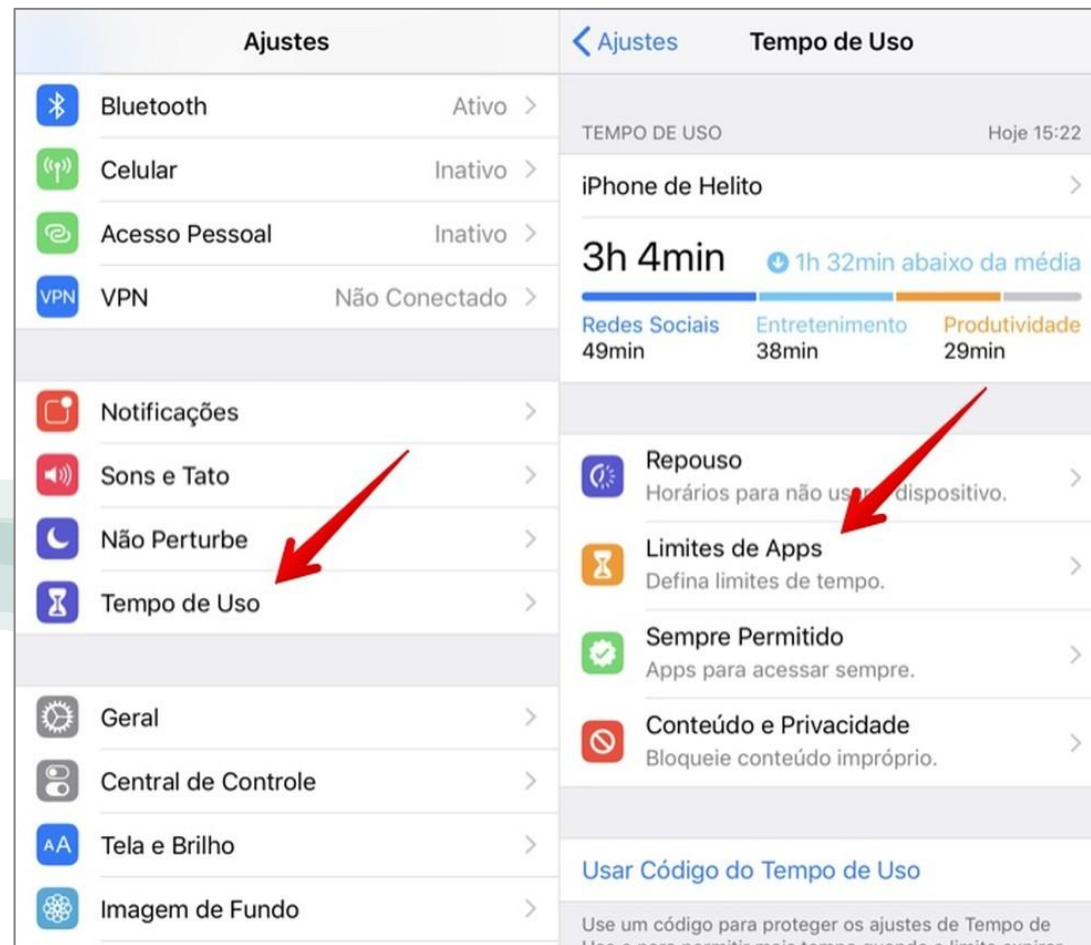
Ajustes

Bluetooth Ativo

Celular Inativo

Acesso Pessoal Inativo

VPN VPN Não Conectado

Notificações

Sons e Tato

Não Perturbe

Tempo de Uso

Geral

Central de Controle

AA Tela e Brilho

Imagem de Fundo

Ajustes

Tempo de Uso

TEMPO DE USO Hoje 15:22

iPhone de Helito

3h 4min

1h 32min abaixo da média

Redes Sociais 49min

Entretenimento 38min

Produtividade 29min

Repouso
Horários para não us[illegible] dispositivo.

Limites de Apps
Defina limites de tempo.

Sempre Permitido
Apps para acessar sempre.

Conteúdo e Privacidade
Bloqueie conteúdo impróprio.

Usar Código do Tempo de Uso

Use um código para proteger os ajustes de Tempo de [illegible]